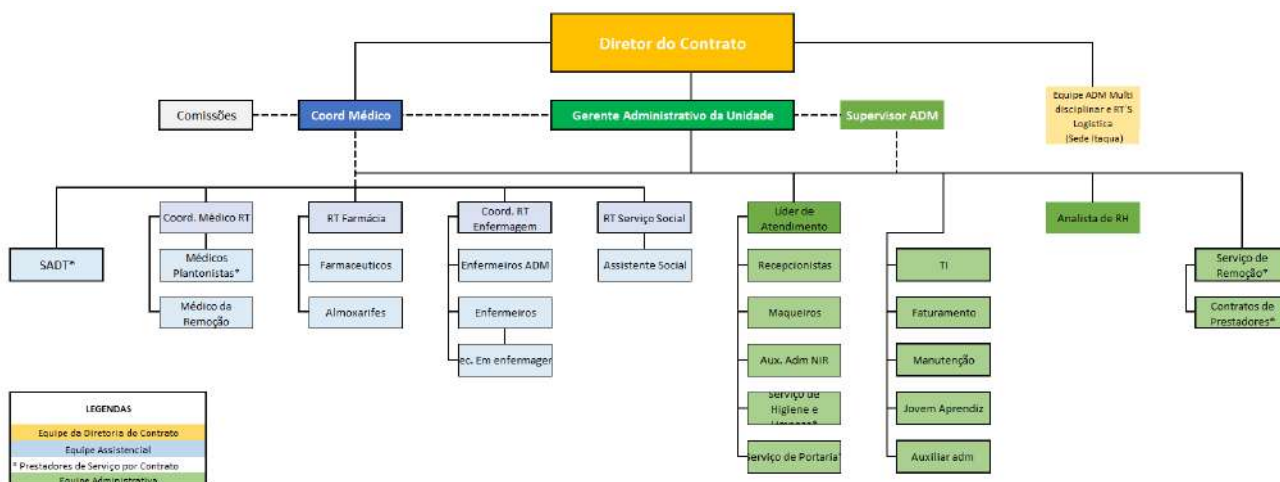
Diretor do Contrato

Comissões

Coord Médico

Gerente Administrativo da Unidade

Supervisor ADM

Equipe ADM Multi disciplinar e RT'S Logística (Sede Itaqua)

SADT*

Coord. Médico RT

Médicos Plantonistas*

Médico da Remoção

RT Farmácia

Farmaceuticos

Almoxarifes

Coord. RT Enfermagem

Enfermeiros ADM

Enfermeiros

ec. Em enfermager

RT Serviço Social

Assistente Social

Líder de Atendimento

Recepcionistas

Maqueiros

Aux. Adm NIR

Serviço de Higiene e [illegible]*

Serviço de Portaria

TI

Faturamento

Manutenção

Jovem Aprendiz

Auxiliar adm

Analista de RH

Serviço de Remoção*

Contratos de Prestadores*

LEGENDAS

Equipe da Diretoria de Contrato

Equipe Assistencial

* Prestadores de Serviço por Contrato

Equipe Administrativa